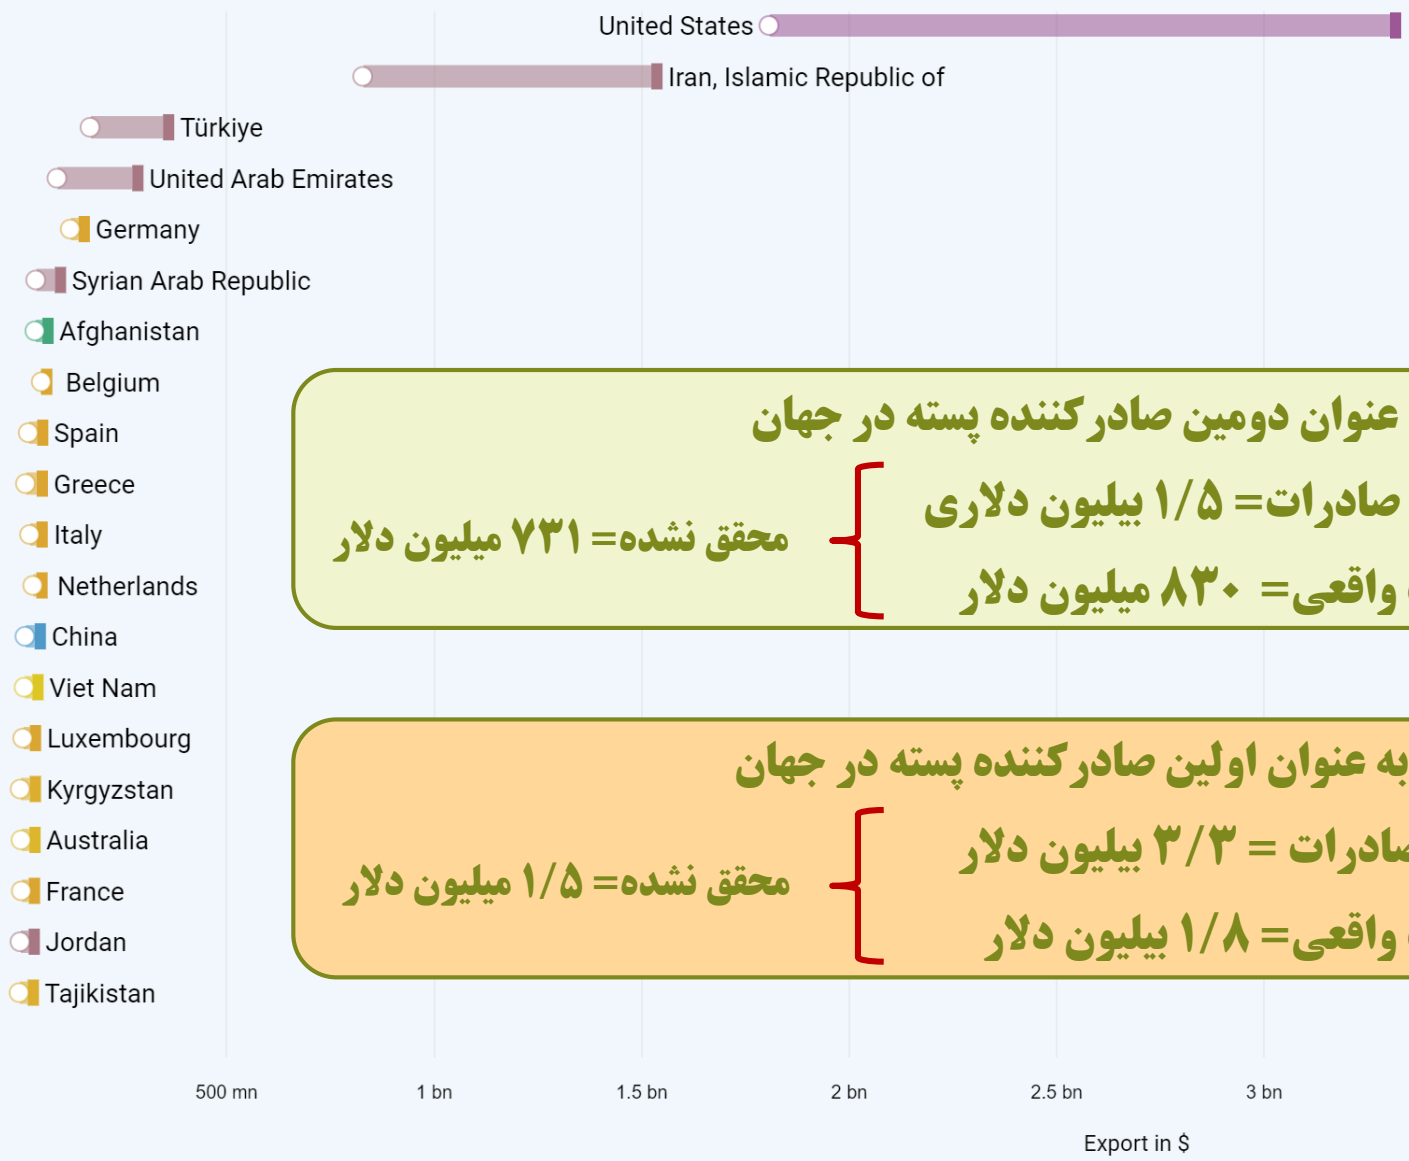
United States
Iran, Islamic Republic of
Türkiye
United Arab Emirates
Germany
Syrian Arab Republic
Afghanistan
Belgium
Spain
Greece
Italy
Netherlands
China
Viet Nam
Luxembourg
Kyrgyzstan
Australia
France
Jordan
Tajikistan

عنوان دومین صادرکننده پسته در جهان
صادرات= ۱/۵ بیلیون دلاری
واقعی= ۸۳۰ میلیون دلار
محقق نشده= ۷۳۱ میلیون دلار

به عنوان اولین صادرکننده پسته در جهان
صادرات = ۳/۳ بیلیون دلار
واقعی= ۱/۸ بیلیون دلار
محقق نشده= ۱/۵ میلیون دلار

500 mn
1 bn
1.5 bn
2 bn
2.5 bn
3 bn
Export in $